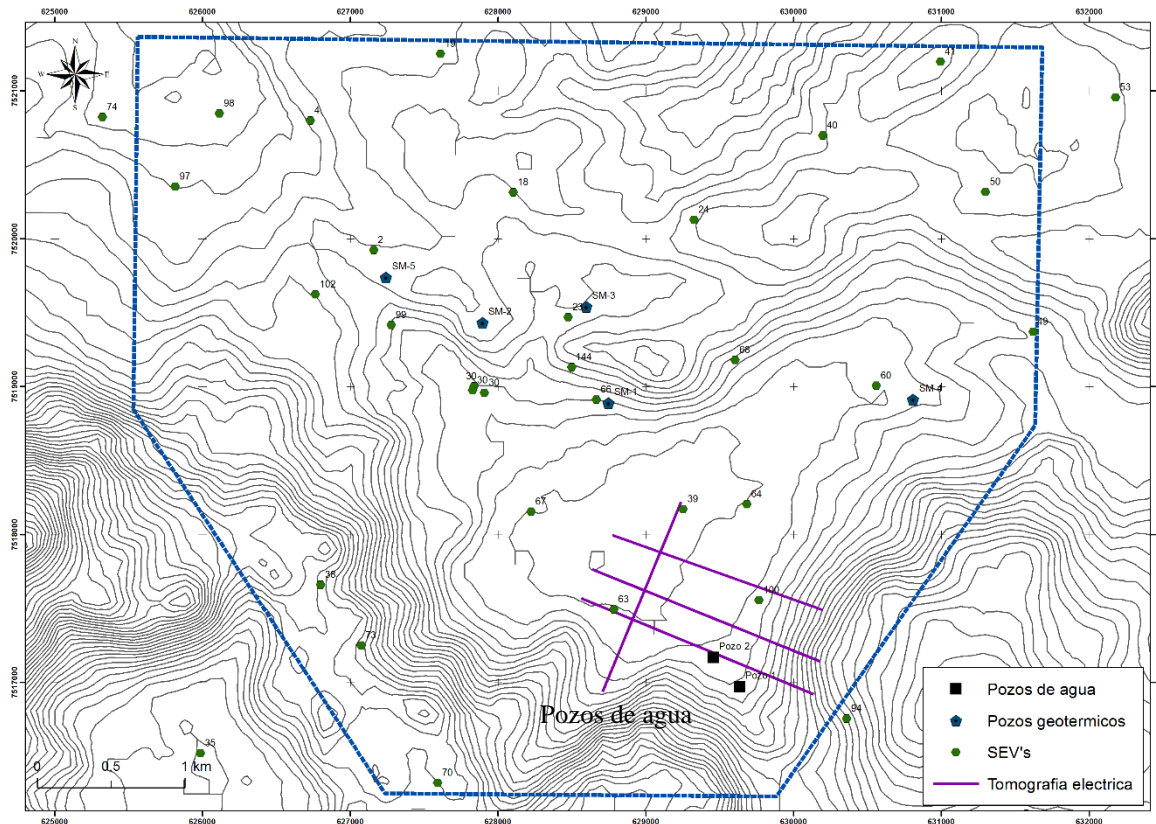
625000
626000
627000
628000
629000
630000
631000
632000

7521000
7520000
7519000
7518000
7517000

N
W
E
S

19
47
53
74
98
4
40
97
18
50
24
2
SM-5
102
SM-3
23
SM-2
99
49
144
68
30
30
30
66
SM-1
60
SM-4
67
39
64
36
100
63
73
Pozo 2
Pozo 1
94
35
70

0
0.5
1 km

Pozos de agua

Pozos de agua
Pozos geotermicos
SEV's
Tomografia electrica